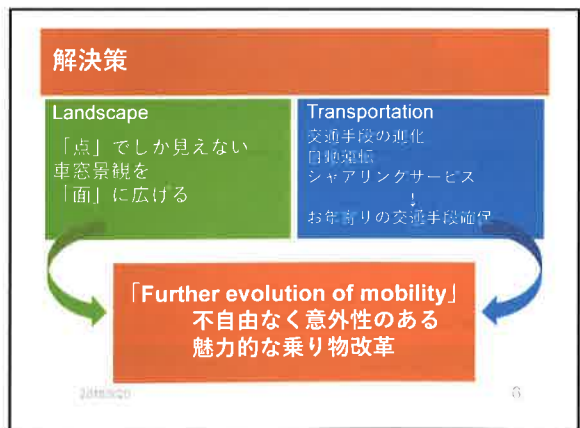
解決策

Landscape

「点」でしか見えない車窓景観を「面」に広げる

Transportation

交通手段の進化
自動運転
シャアリンクサービス
↓
お年寄りの交通手段確保

「Further evolution of mobility」
不自由なく意外性のある
魅力的な乗り物改革

2018/3/20

6